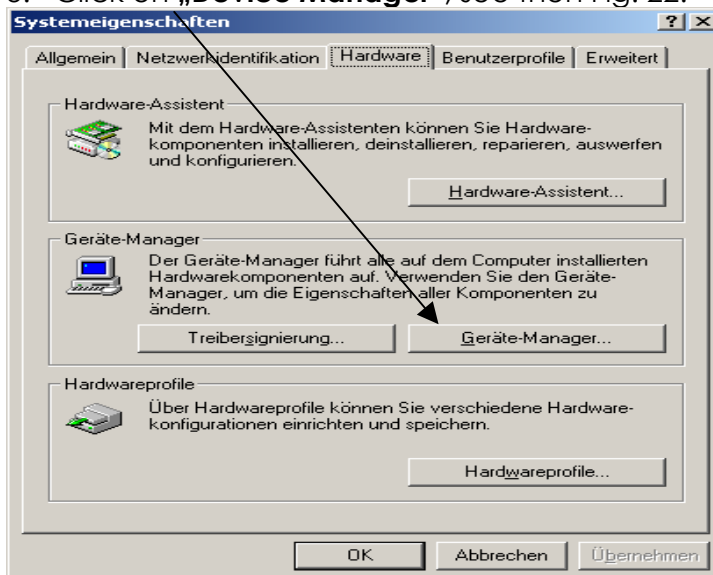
Systemeigenschaften

?

Allgemein | Netzwerkidentifikation | Hardware | Benutzerprofile | Erweitert

Hardware-Assistent

Mit dem Hardware-Assistenten können Sie Hardwarekomponenten installieren, deinstallieren, reparieren, auswerfen und konfigurieren.

Hardware-Assistent...

Geräte-Manager

Der Geräte-Manager führt alle auf dem Computer installierten Hardwarekomponenten auf. Verwenden Sie den Geräte-Manager, um die Eigenschaften aller Komponenten zu ändern.

Treibersignierung...

Geräte-Manager...

Hardwareprofile

Über Hardwareprofile können Sie verschiedene Hardwarekonfigurationen einrichten und speichern.

Hardwareprofile...

OK

Abbrechen

Übernehmen